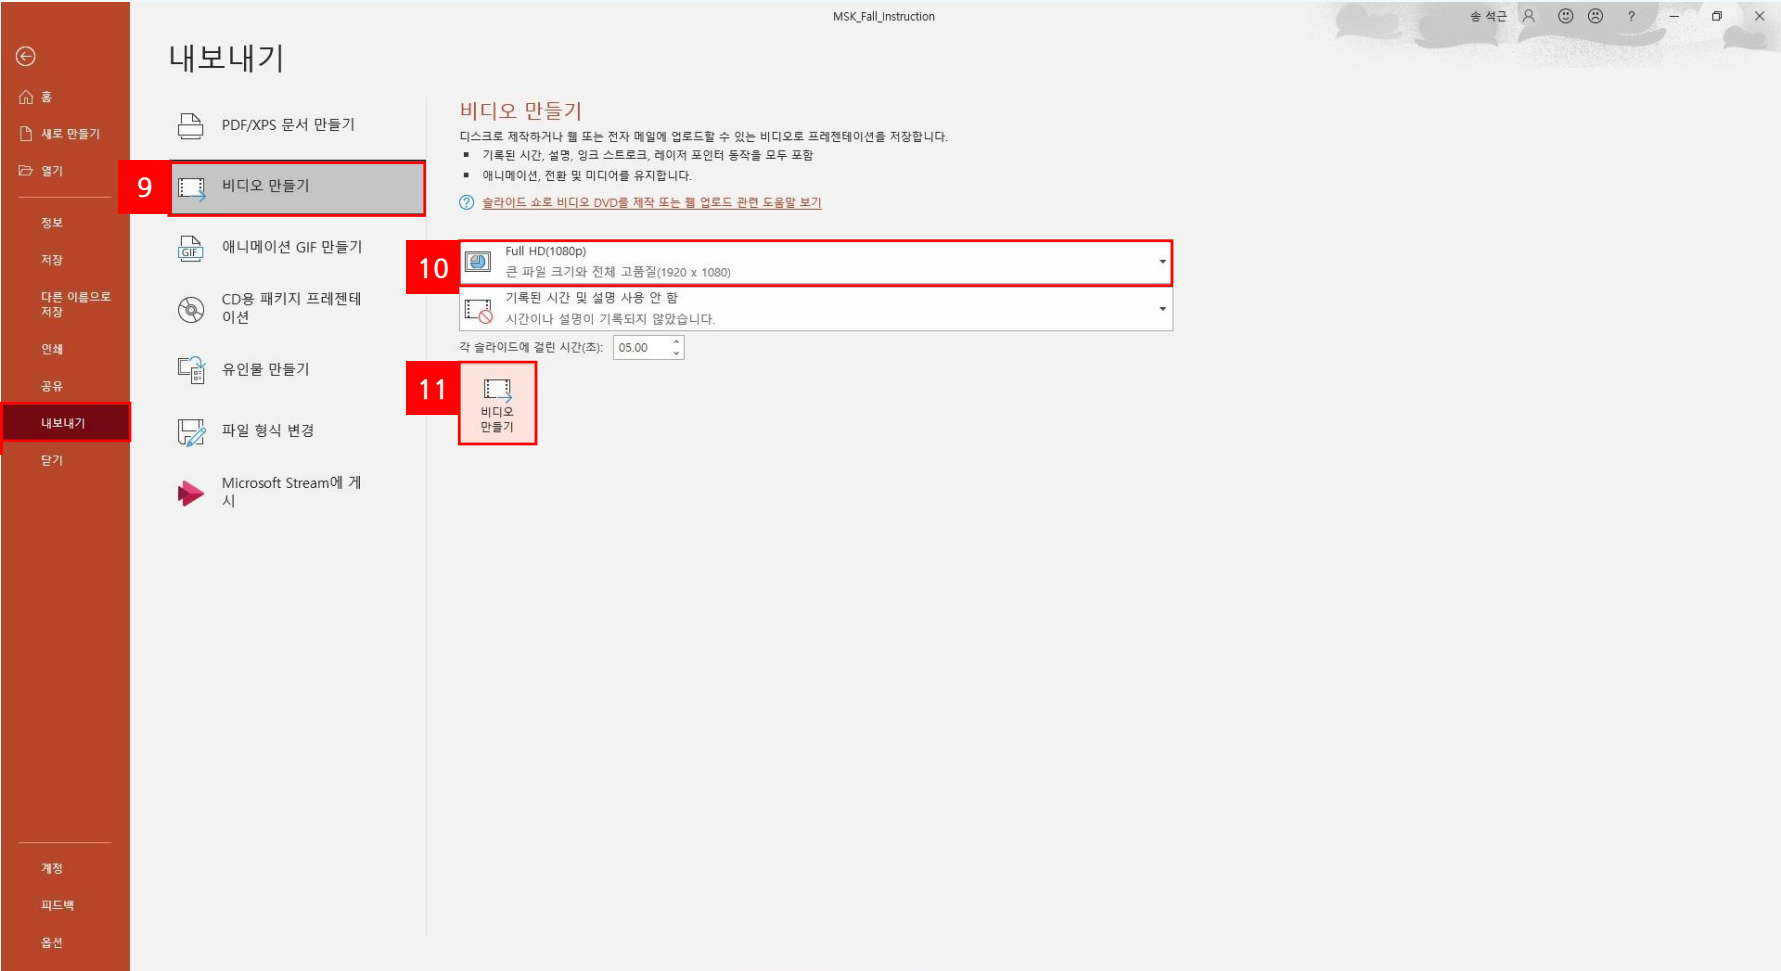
MSK_Fall_Instruction

송 석근 ? – ✕

홈
새로 만들기
열기
정보
저장
다른 이름으로 저장
인쇄
공유
내보내기
닫기
계정
피드백
옵션

내보내기

PDF/XPS 문서 만들기
9
비디오 만들기
애니메이션 GIF 만들기
CD용 패키지 프레젠테이션
유인물 만들기
파일 형식 변경
Microsoft Stream에 게시

비디오 만들기
디스크로 제작하거나 웹 또는 전자 메일에 업로드할 수 있는 비디오로 프레젠테이션을 저장합니다.
▪ 기록된 시간, 설명, 잉크 스트로크, 레이저 포인터 동작을 모두 포함
▪ 애니메이션, 전환 및 미디어를 유지합니다.
슬라이드 쇼로 비디오 DVD를 제작 또는 웹 업로드 관련 도움말 보기

10
Full HD(1080p)
큰 파일 크기와 전체 고품질(1920 x 1080)

기록된 시간 및 설명 사용 안 함
시간이나 설명이 기록되지 않았습니다.

각 슬라이드에 걸린 시간(초): 05.00

11
비디오 만들기